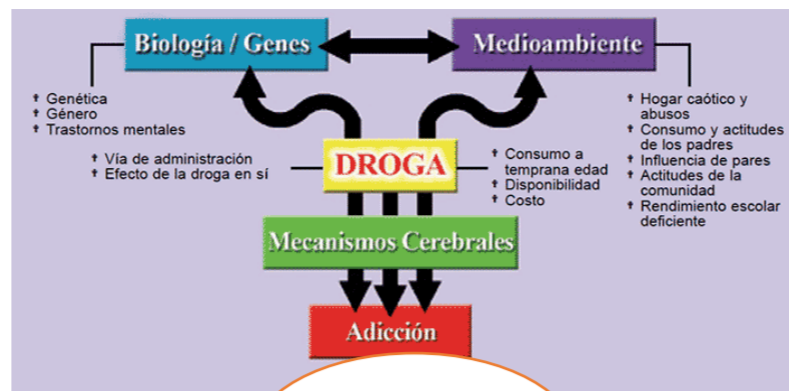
Biología / Genes

Medioambiente

Genética
Género
Trastornos mentales

Hogar caótico y abusos
Consumo y actitudes de los padres
Influencia de pares
Actitudes de la comunidad
Rendimiento escolar deficiente

Vía de administración
Efecto de la droga en sí

DROGA

Consumo a temprana edad
Disponibilidad
Costo

Mecanismos Cerebrales

Adicción